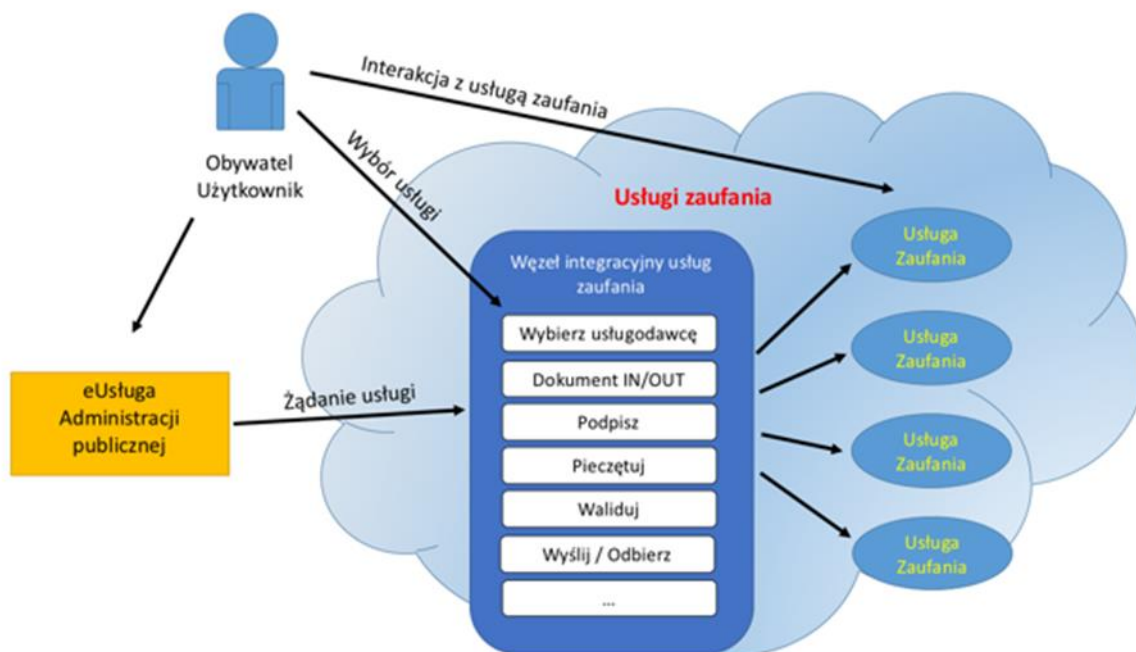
Obywatel
Użytkownik

Interakcja z usługą zaufania

Wybór usługi

Usługi zaufania

Węzeł integracyjny usług zaufania

Wybierz usługodawcę

Dokument IN/OUT

Podpisz

Pieczętuj

Waliduj

Wyślij / Odbierz

...

eUsługa
Administracji
publicznej

Żądanie usługi

Usługa
Zaufania

Usługa
Zaufania

Usługa
Zaufania

Usługa
Zaufania